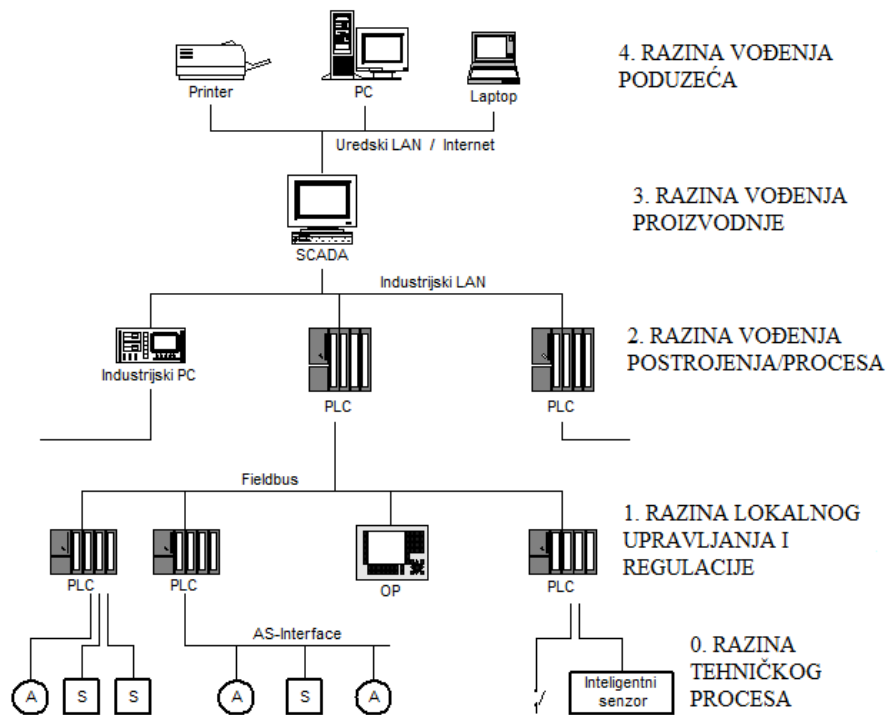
Printer
PC
Laptop
4. RAZINA VOĐENJA PODUZEĆA
Uredski LAN / Internet
SCADA
3. RAZINA VOĐENJA PROIZVODNJE
Industrijski LAN
Industrijski PC
PLC
PLC
2. RAZINA VOĐENJA POSTROJENJA/PROCESA
Fieldbus
PLC
PLC
OP
PLC
1. RAZINA LOKALNOG UPRAVLJANJA I REGULACIJE
AS-Interface
A
S
S
A
S
A
Inteligentni senzor
0. RAZINA TEHNIČKOG PROCESA